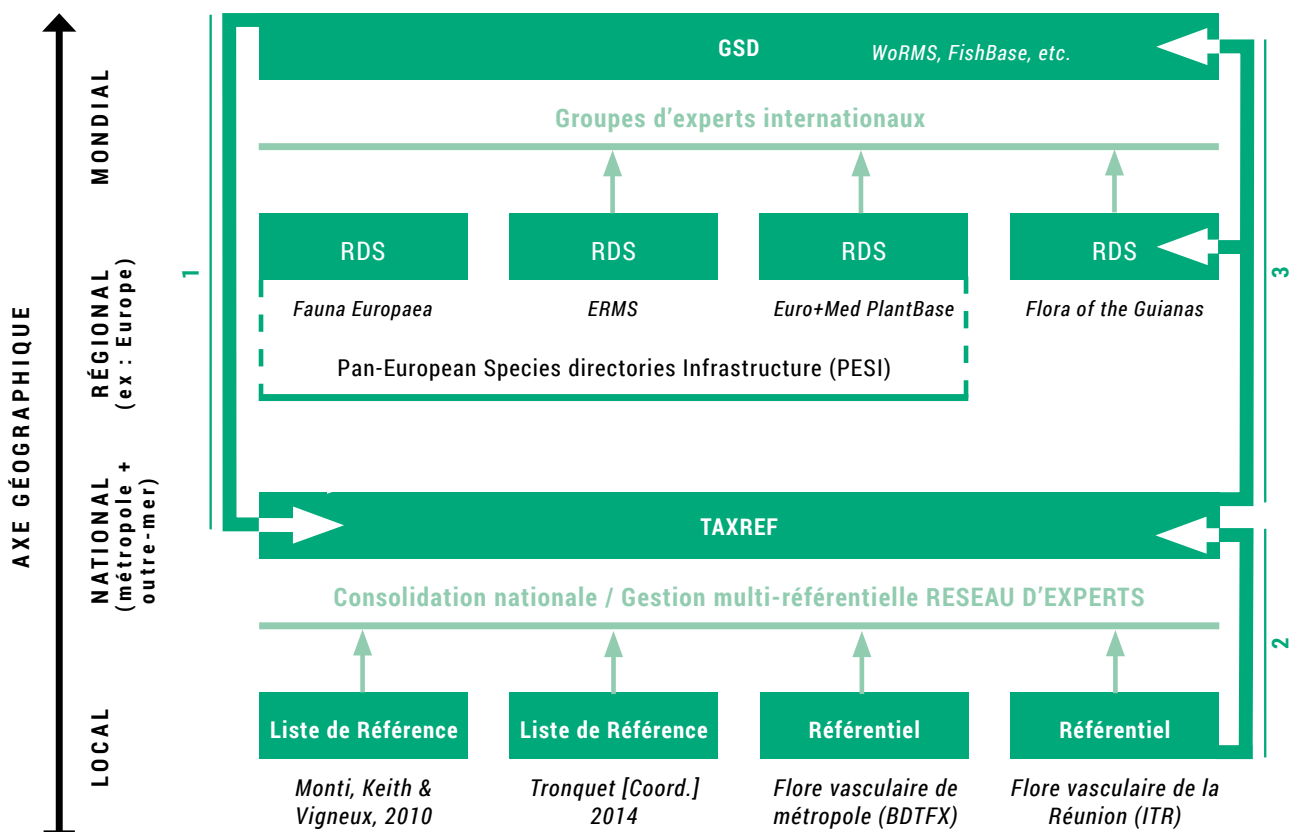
AXE GÉOGRAPHIQUE

MONDIAL

RÉGIONAL
(ex : Europe)

NATIONAL
(métropole + outre-mer)

LOCAL

1

GSD
WoRMS, FishBase, etc.

Groupes d'experts internationaux

RDS

RDS

RDS

RDS

Fauna Europaea

ERMS

Euro+Med PlantBase

Flora of the Guianas

Pan-European Species directories Infrastructure (PESI)

3

TAXREF

Consolidation nationale / Gestion multi-référentielle RESEAU D'EXPERTS

2

Liste de Référence

Liste de Référence

Référentiel

Référentiel

Monti, Keith & Vigneux, 2010

Tronquet [Coord.] 2014

Flore vasculaire de métropole (BDTFX)

Flore vasculaire de la Réunion (ITR)